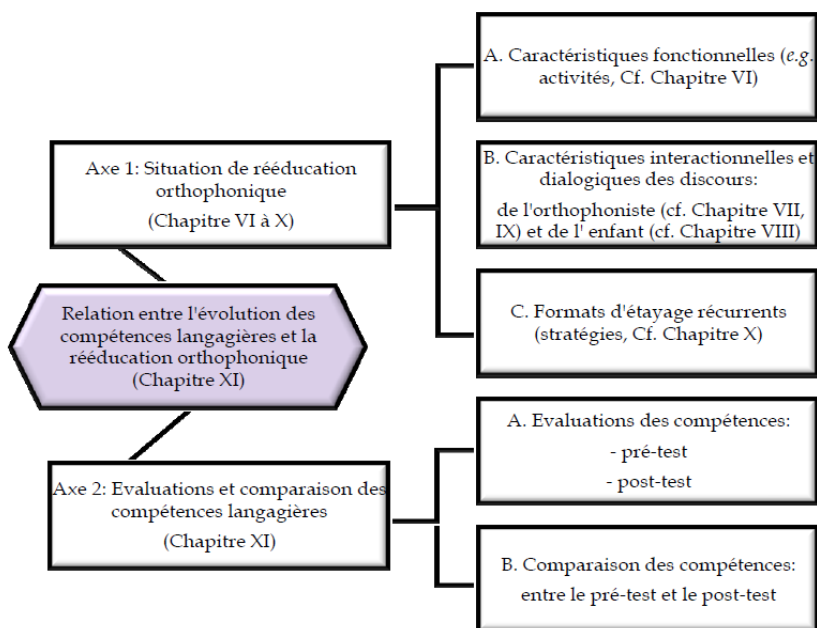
Axe 1: Situation de rééducation orthophonique
(Chapitre VI à X)

A. Caractéristiques fonctionnelles (*e.g.* activités, Cf. Chapitre VI)

B. Caractéristiques interactionnelles et dialogiques des discours:
de l'orthophoniste (cf. Chapitre VII, IX) et de l' enfant (cf. Chapitre VIII)

C. Formats d'étayage récurrents (stratégies, Cf. Chapitre X)

Relation entre l'évolution des compétences langagières et la rééducation orthophonique (Chapitre XI)

Axe 2: Evaluations et comparaison des compétences langagières
(Chapitre XI)

A. Evaluations des compétences:
- pré-test
- post-test

B. Comparaison des compétences:
entre le pré-test et le post-test